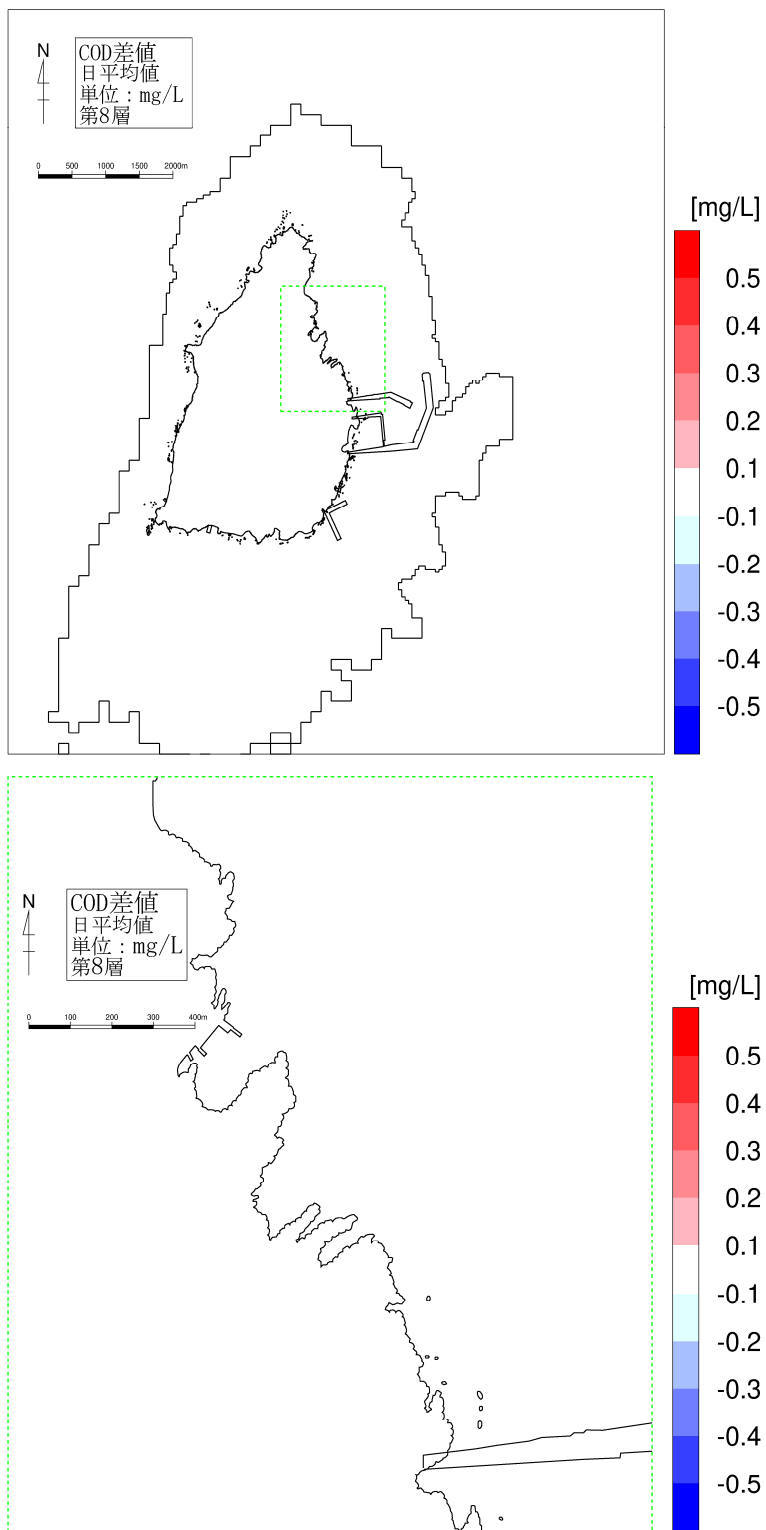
N

COD差値
日平均値
単位：mg/L
第8層

0 500 1000 1500 2000m

[mg/L]
0.5
0.4
0.3
0.2
0.1
-0.1
-0.2
-0.3
-0.4
-0.5

N

COD差値
日平均値
単位：mg/L
第8層

0 100 200 300 400m

[mg/L]
0.5
0.4
0.3
0.2
0.1
-0.1
-0.2
-0.3
-0.4
-0.5